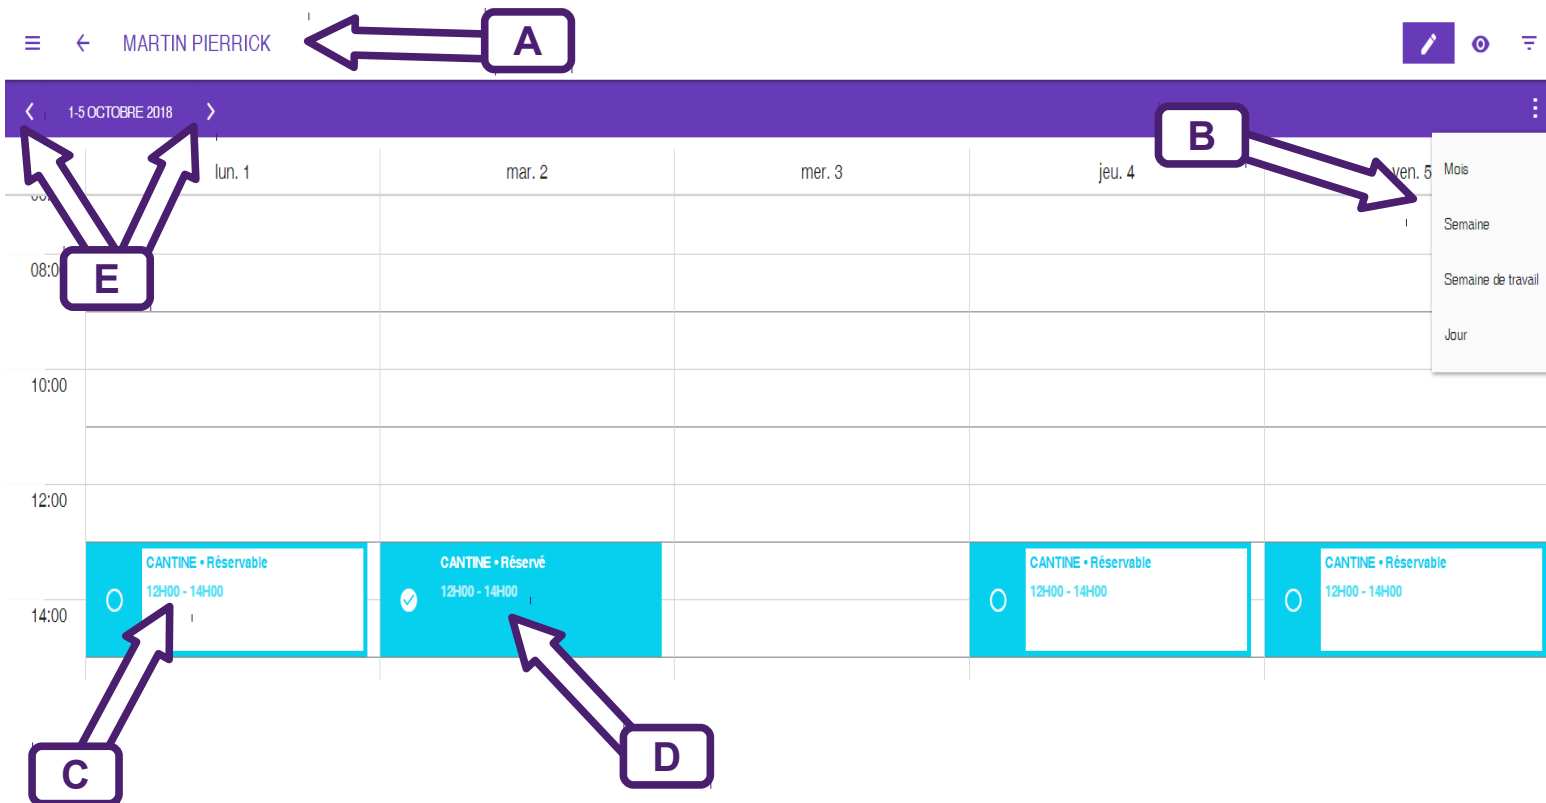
MARTIN PIERRICK

A

1-5 OCTOBRE 2018

B

lun. 1 | mar. 2 | mer. 3 | jeu. 4 | ven. 5

Mois
Semaine
Semaine de travail
Jour

06:
08:00
E
10:00
12:00
14:00

CANTINE • Réservable
12H00 - 14H00

CANTINE • Réservé
12H00 - 14H00

CANTINE • Réservable
12H00 - 14H00

CANTINE • Réservable
12H00 - 14H00

C

D